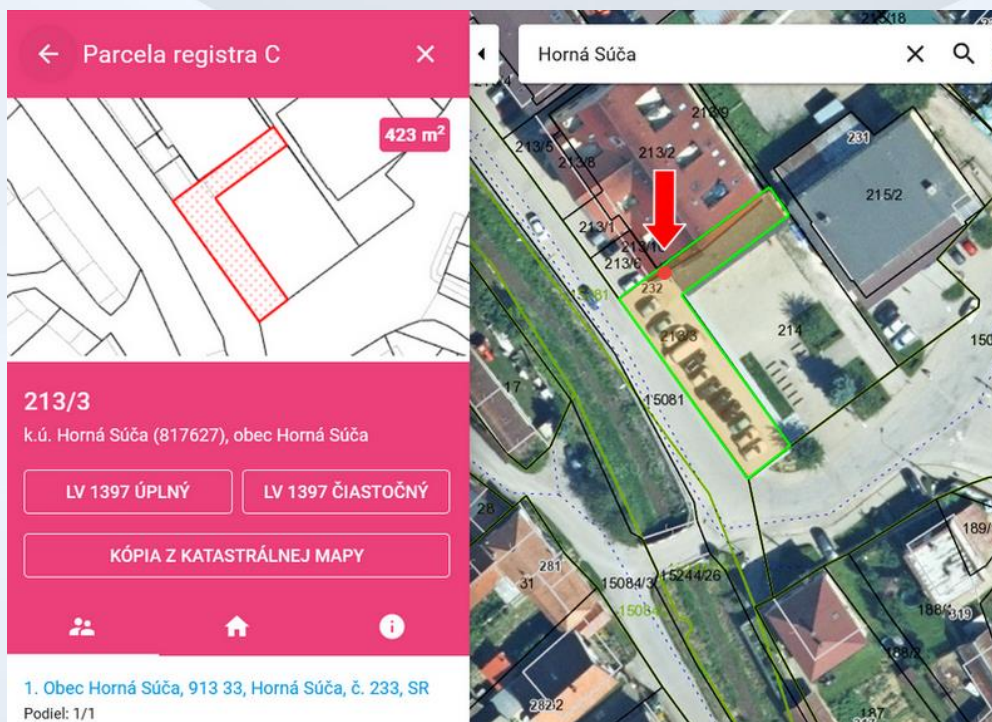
Parcela registra C

423 m²

213/3

k.ú. Horná Súča (817627), obec Horná Súča

LV 1397 ÚPLNÝ

LV 1397 ČIASTOČNÝ

KÓPIA Z KATASTRÁLNEJ MAPY

1. Obec Horná Súča, 913 33, Horná Súča, č. 233, SR

Podiel: 1/1

Horná Súča

215/18
213/9
213/5
213/8
213/2
231
215/2
213/1
213/1
213/6
232
15081
213/3
214
150
17
15081
28
189/
281
31
15084/3
15244/26
15084
188/
319
188/2
282/2
187